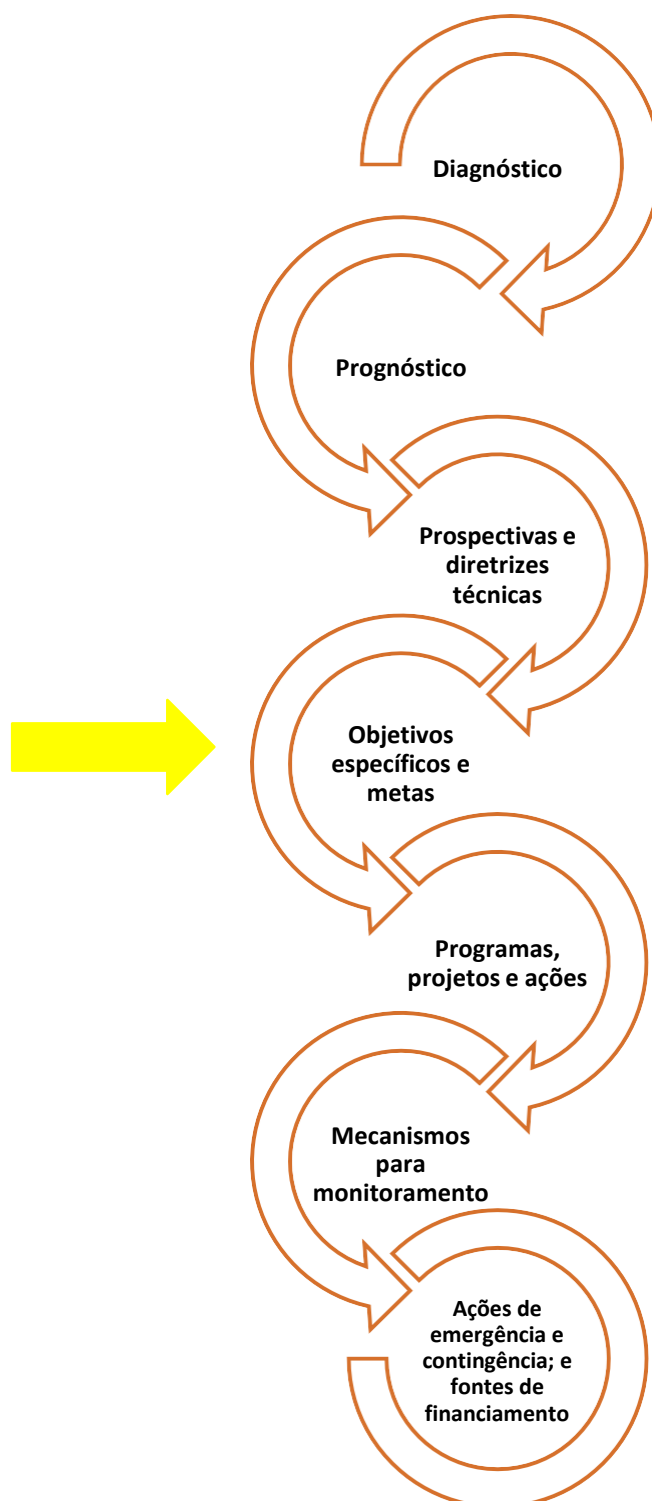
Diagnóstico

Prognóstico

Prospectivas e diretrizes técnicas

Objetivos específicos e metas

Programas, projetos e ações

Mecanismos para monitoramento

Ações de emergência e contingência; e fontes de financiamento